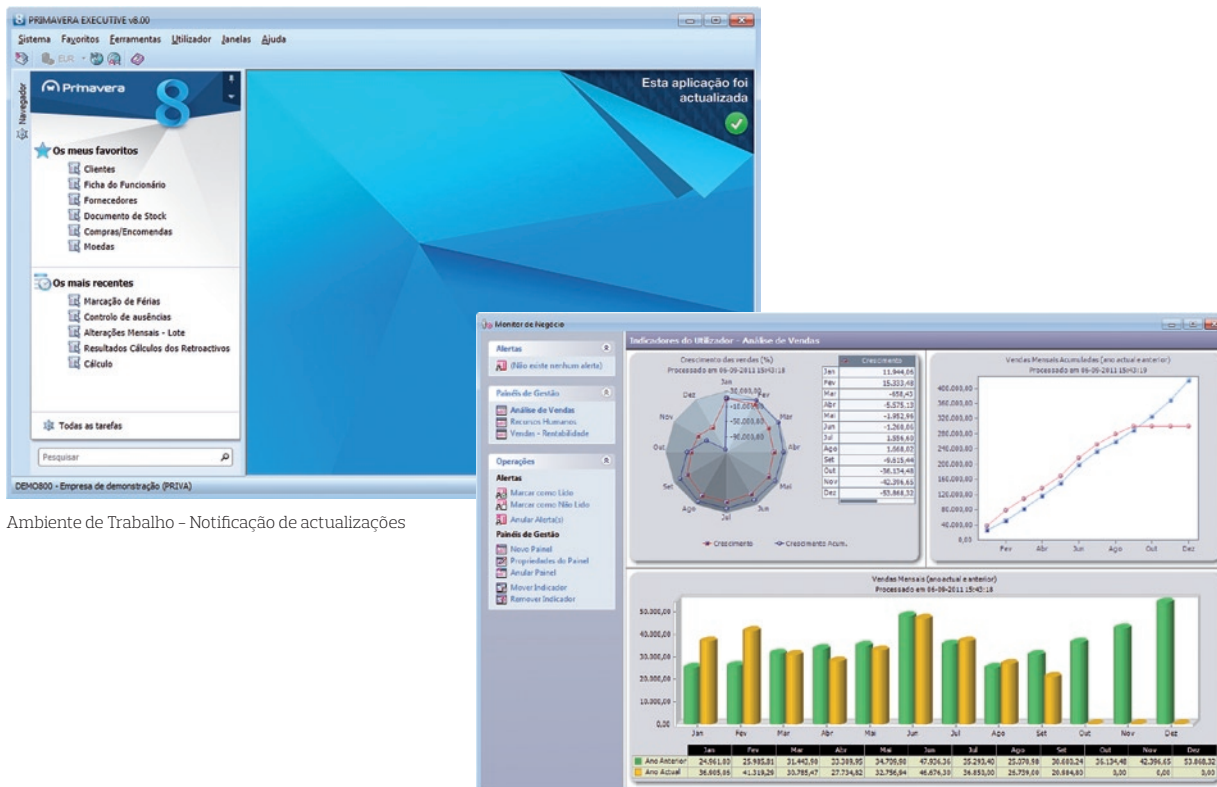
PRIMAVERA EXECUTIVE v8.00

Sistema Favoritos Ferramentas Utilizador Janelas Ajuda

EUR

Navegador

Primavera 8

Esta aplicação foi actualizada

Os meus favoritos
Clientes
Ficha do Funcionário
Fornecedores
Documento de Stock
Compras/Encomendas
Moedas

Os mais recentes
Marcação de Férias
Controlo de ausências
Alterações Mensais - Lote
Resultados Cálculos dos Retroactivos
Cálculo

Todas as tarefas

Pesquisar

DEMO800 - Empresa de demonstração (PRIVA)

Ambiente de Trabalho – Notificação de actualizações

Monitor de Negócio

Indicadores do Utilizador - Análise de Vendas

Alertas
(Não existe nenhum alerta)

Painéis de Gestão
Análise de Vendas
Recursos Humanos
Vendas - Rentabilidade

Operações
Alertas
Marcar como Lido
Marcar como Não Lido
Anular Alerta(s)
Painéis de Gestão
Novo Painel
Propriedades do Painel
Anular Painel
Mover Indicador
Remover Indicador

Crescimento das vendas (%)
Processado em 06-09-2011 15:43:18

Jan Fev Mar Abr Mai Jun Jul Ago Set Out Nov Dez
-30.000,00
-10.000,00
-50.000,00
-90.000,00

Crescimento Crescimento Acum.

| | Crescimento |
|---|---|
| Jan | 11.944,06 |
| Fev | 15.333,48 |
| Mar | -658,43 |
| Abr | -5.575,13 |
| Mai | -1.952,96 |
| Jun | -1.268,06 |
| Jul | 1.884,60 |
| Ago | 1.668,02 |
| Set | -9.815,44 |
| Out | -36.134,48 |
| Nov | -42.396,65 |
| Dez | -53.868,32 |

Vendas Mensais Acumuladas (ano actual e anterior)
Processado em 06-09-2011 15:43:19

400.000,00
360.000,00
320.000,00
280.000,00
240.000,00
200.000,00
160.000,00
120.000,00
80.000,00
40.000,00
0,00
Fev Abr Jun Ago Out Dez

Vendas Mensais (ano actual e anterior)
Processado em 06-09-2011 15:43:18

50.000,00
40.000,00
30.000,00
20.000,00
10.000,00
0,00

| | Jan | Fev | Mar | Abr | Mai | Jun | Jul | Ago | Set | Out | Nov | Dez |
|---|---|---|---|---|---|---|---|---|---|---|---|---|
| Ano Anterior | 24.661,00 | 25.985,81 | 31.443,90 | 33.309,95 | 34.709,90 | 47.926,36 | 35.293,40 | 25.070,50 | 30.693,24 | 36.134,48 | 42.396,65 | 53.868,32 |
| Ano Actual | 36.605,06 | 41.319,29 | 30.785,47 | 27.734,82 | 32.756,94 | 46.676,30 | 36.858,00 | 26.739,00 | 20.884,80 | 0,00 | 0,00 | 0,00 |